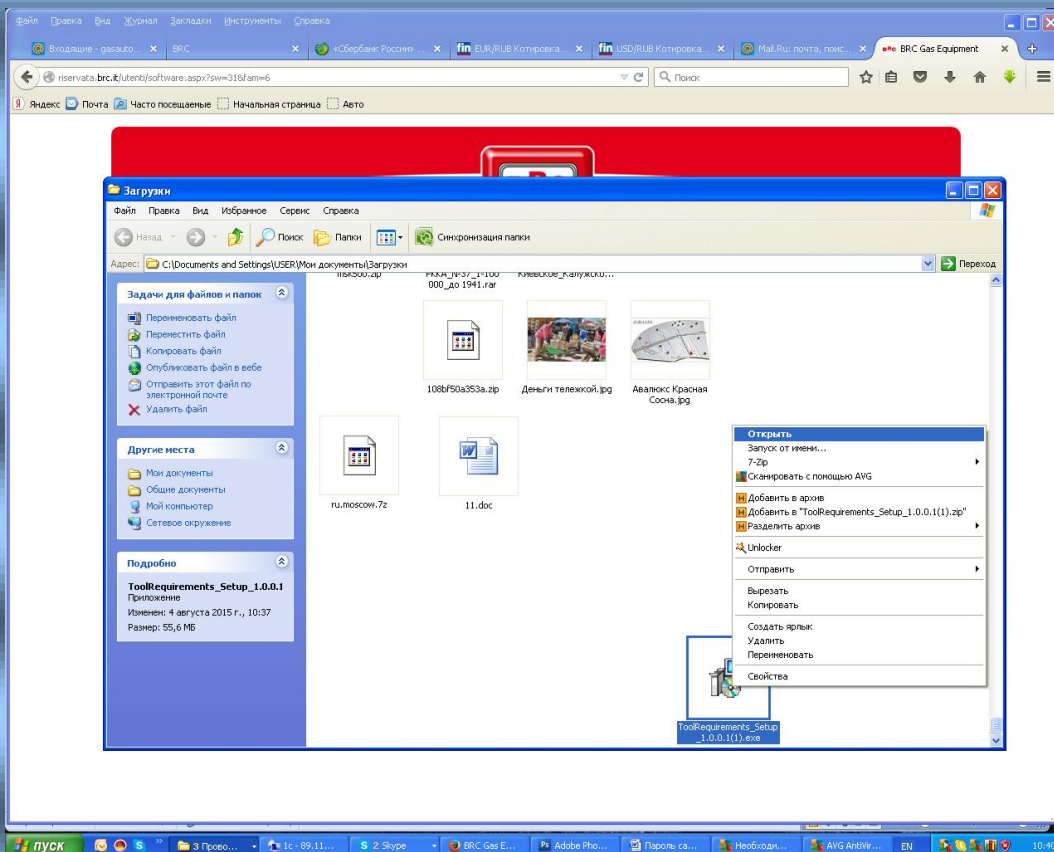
Файл Правка Вид Журнал Закладки Инструменты Справка

Входящие - gasauto... × BRC × «Сбербанк России» ... × EUR/RUB Котировка... × USD/RUB Котировка... × Mail.Ru: почта, поис... × BRC Gas Equipment ×

riservata.brc.it/utenti/software.aspx?sw=31&fam=6

Поиск

Яндекс Почта Часто посещаемые Начальная страница Авто

Загрузки

Файл Правка Вид Избранное Сервис Справка

Назад Поиск Папки Синхронизация папки

Адрес: C:\Documents and Settings\USER\Мои документы\Загрузки Переход

Задачи для файлов и папок

Переименовать файл
Переместить файл
Копировать файл
Опубликовать файл в вебе
Отправить этот файл по электронной почте
Удалить файл

Другие места

Мои документы
Общие документы
Мой компьютер
Сетевое окружение

Подробно

ToolRequirements_Setup_1.0.0.1
Приложение
Изменен: 4 августа 2015 г., 10:37
Размер: 55,6 МБ

msk500.zip
РККА_N-37_1-100 000_до 1941.rar
Киевское_Калужско...

108bf50a353a.zip
Деньги тележкой.jpg
Авалюкс Красная Сосна.jpg

ru.moscow.7z
11.doc

ToolRequirements_Setup_1.0.0.1(1).exe

Открыть
Запуск от имени...
7-Zip
Сканировать с помощью AVG
Добавить в архив
Добавить в "ToolRequirements_Setup_1.0.0.1(1).zip"
Разделить архив
Unlocker
Отправить
Вырезать
Копировать
Создать ярлык
Удалить
Переименовать
Свойства

пуск 3 Прово... 1с - 89.11... 2 Skype BRC Gas E... Adobe Pho... Пароль са... Необходи... AVG AntiVir... EN 10:40